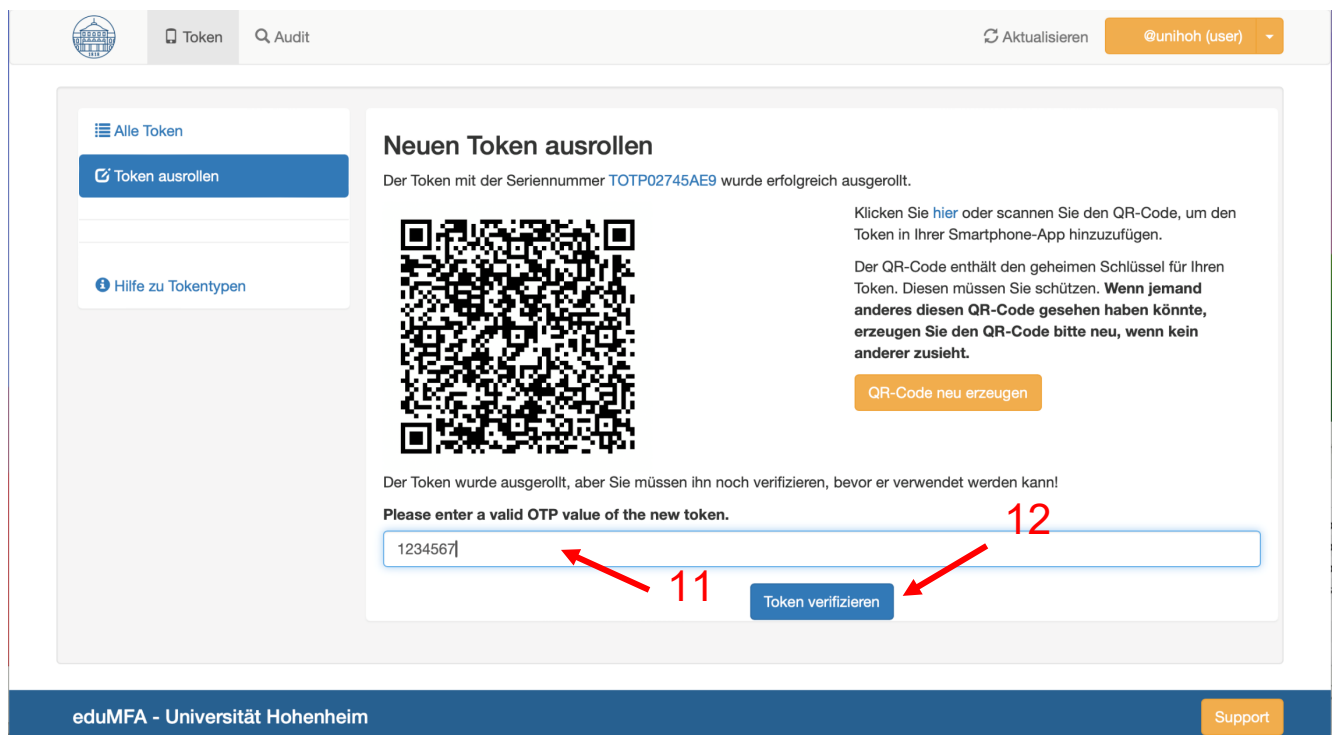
Token Audit

Aktualisieren @unihoh (user)

Alle Token
Token ausrollen

Hilfe zu Tokentypen

Neuen Token ausrollen

Der Token mit der Seriennummer TOTP02745AE9 wurde erfolgreich ausgerollt.

Klicken Sie hier oder scannen Sie den QR-Code, um den Token in Ihrer Smartphone-App hinzuzufügen.

Der QR-Code enthält den geheimen Schlüssel für Ihren Token. Diesen müssen Sie schützen. **Wenn jemand anderes diesen QR-Code gesehen haben könnte, erzeugen Sie den QR-Code bitte neu, wenn kein anderer zusieht.**

QR-Code neu erzeugen

Der Token wurde ausgerollt, aber Sie müssen ihn noch verifizieren, bevor er verwendet werden kann!

**Please enter a valid OTP value of the new token.**

12

1234567

11

Token verifizieren

eduMFA - Universität Hohenheim

Support